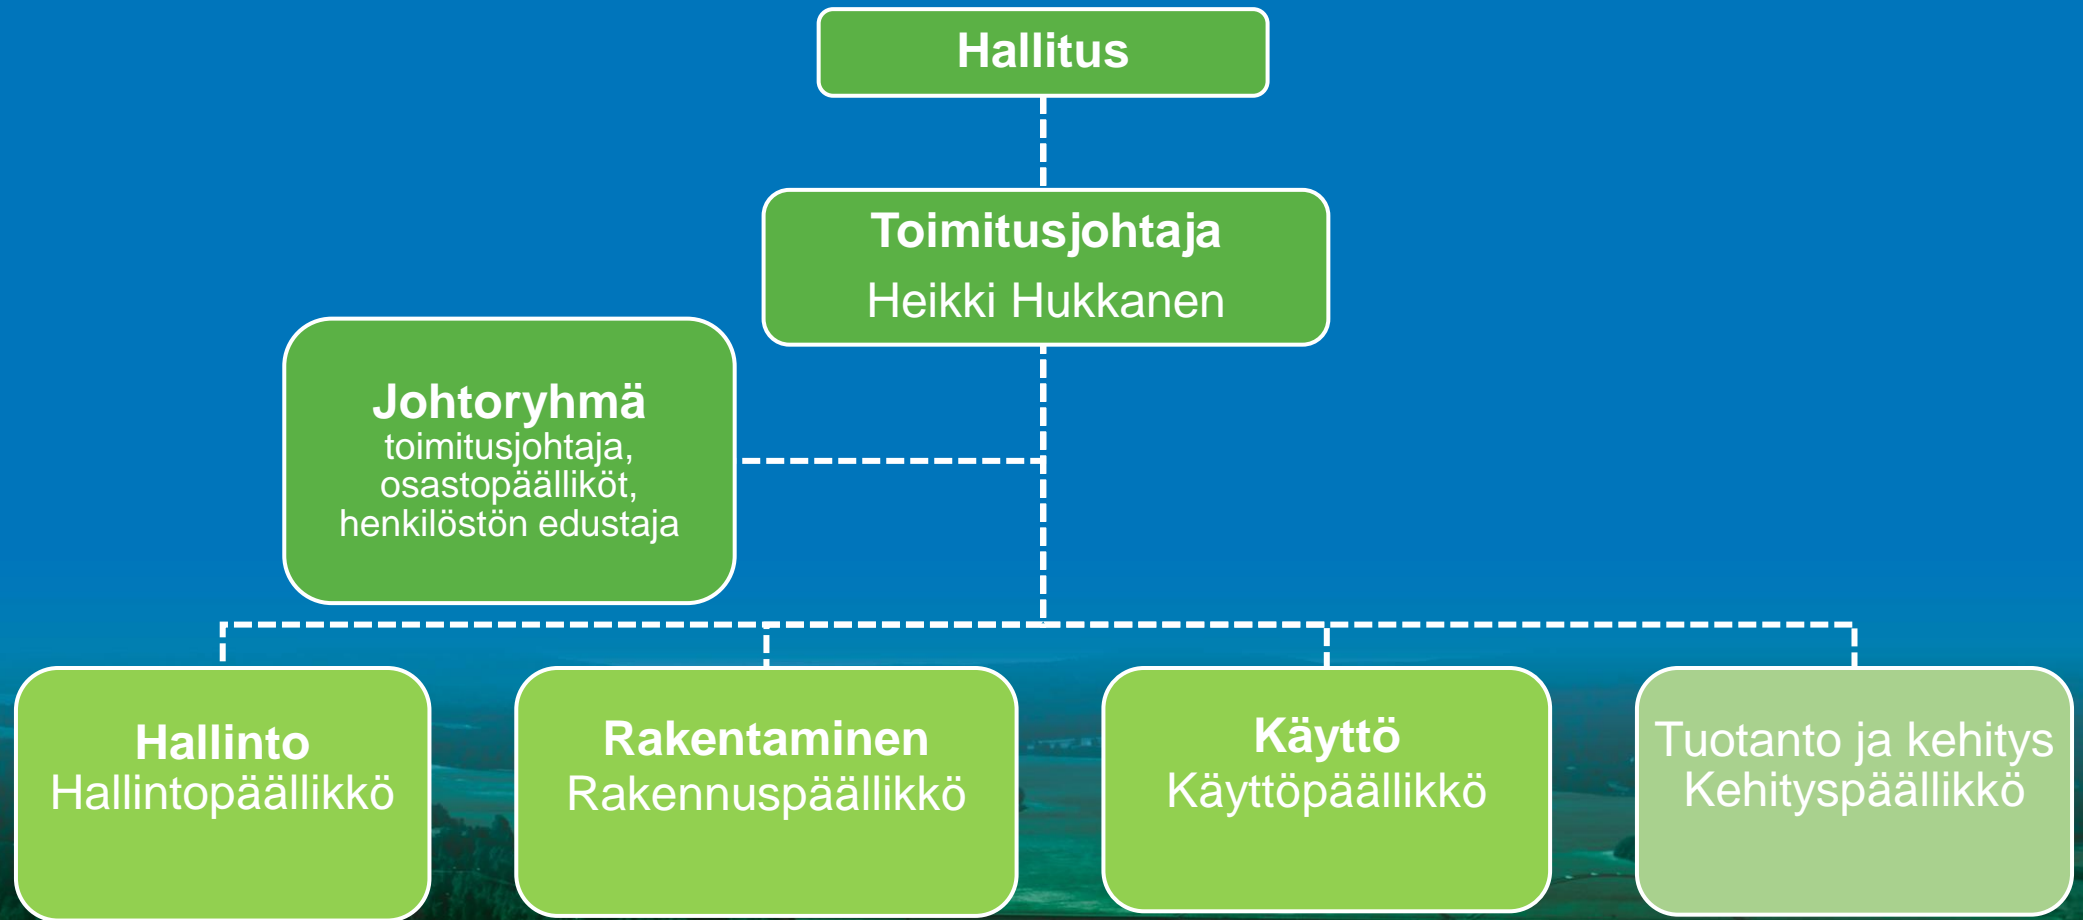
Hallitus

Toimitusjohtaja
Heikki Hukkanen

Johtoryhmä
toimitusjohtaja, osastopäälliköt, henkilöstön edustaja

Hallinto
Hallintopäällikkö

Rakentaminen
Rakennuspäällikkö

Käyttö
Käyttöpäällikkö

Tuotanto ja kehitys
Kehityspäällikkö